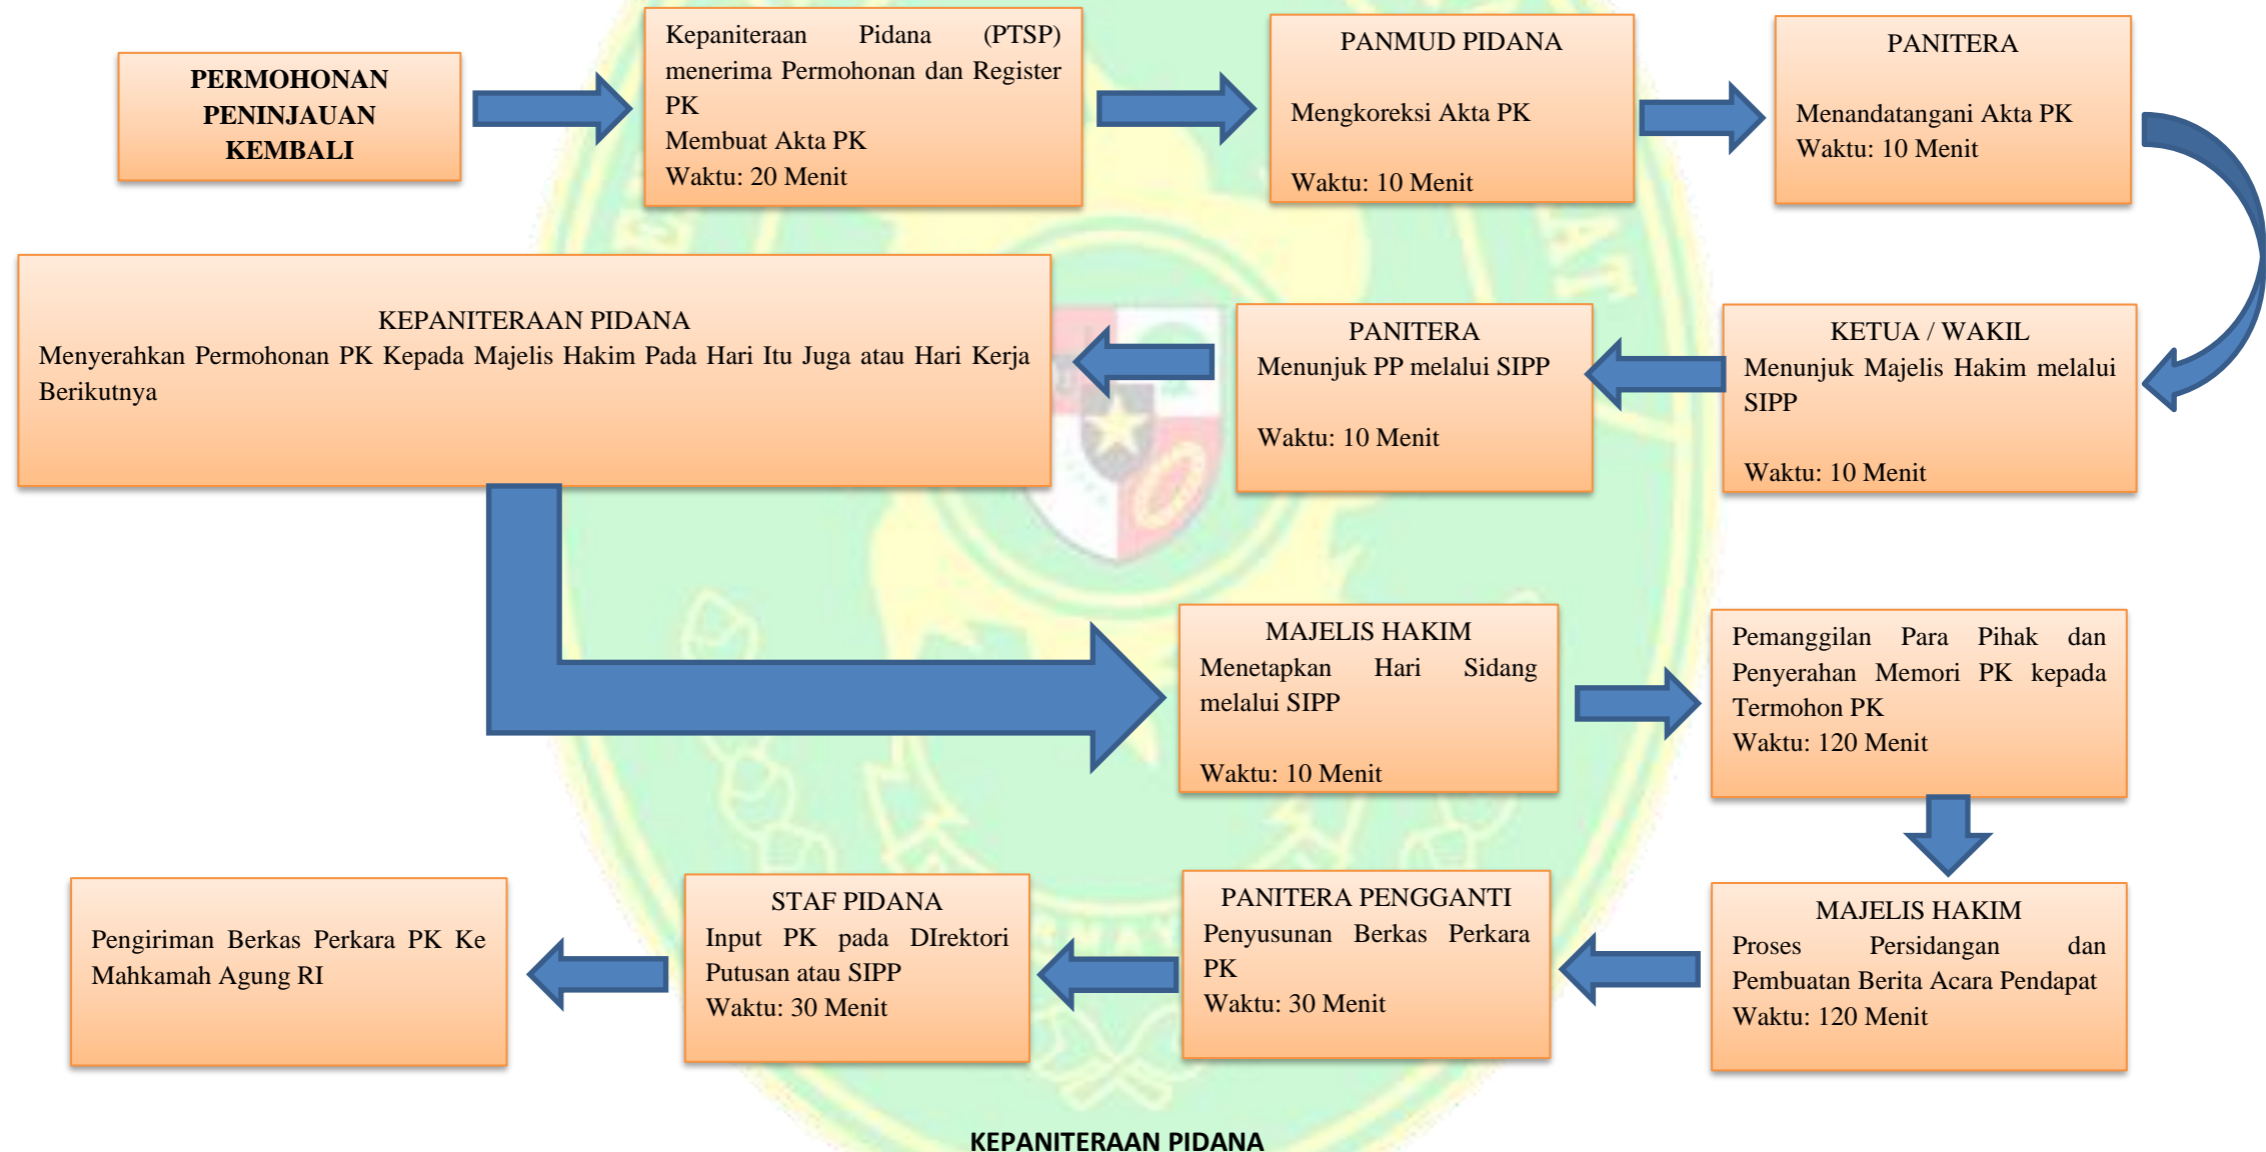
PERMOHONAN PENINJAUAN KEMBALI

Kepaniteraan Pidana (PTSP) menerima Permohonan dan Register PK
Membuat Akta PK
Waktu: 20 Menit

PANMUD PIDANA
Mengkoreksi Akta PK
Waktu: 10 Menit

PANITERA
Menandatangani Akta PK
Waktu: 10 Menit

KETUA / WAKIL
Menunjuk Majelis Hakim melalui SIPP
Waktu: 10 Menit

PANITERA
Menunjuk PP melalui SIPP
Waktu: 10 Menit

KEPANITERAAN PIDANA
Menyerahkan Permohonan PK Kepada Majelis Hakim Pada Hari Itu Juga atau Hari Kerja Berikutnya

MAJELIS HAKIM
Menetapkan Hari Sidang melalui SIPP
Waktu: 10 Menit

Pemanggilan Para Pihak dan Penyerahan Memori PK kepada Termohon PK
Waktu: 120 Menit

MAJELIS HAKIM
Proses Persidangan dan Pembuatan Berita Acara Pendapat
Waktu: 120 Menit

PANITERA PENGGANTI
Penyusunan Berkas Perkara PK
Waktu: 30 Menit

STAF PIDANA
Input PK pada DIrektori Putusan atau SIPP
Waktu: 30 Menit

Pengiriman Berkas Perkara PK Ke Mahkamah Agung RI

KEPANITERAAN PIDANA